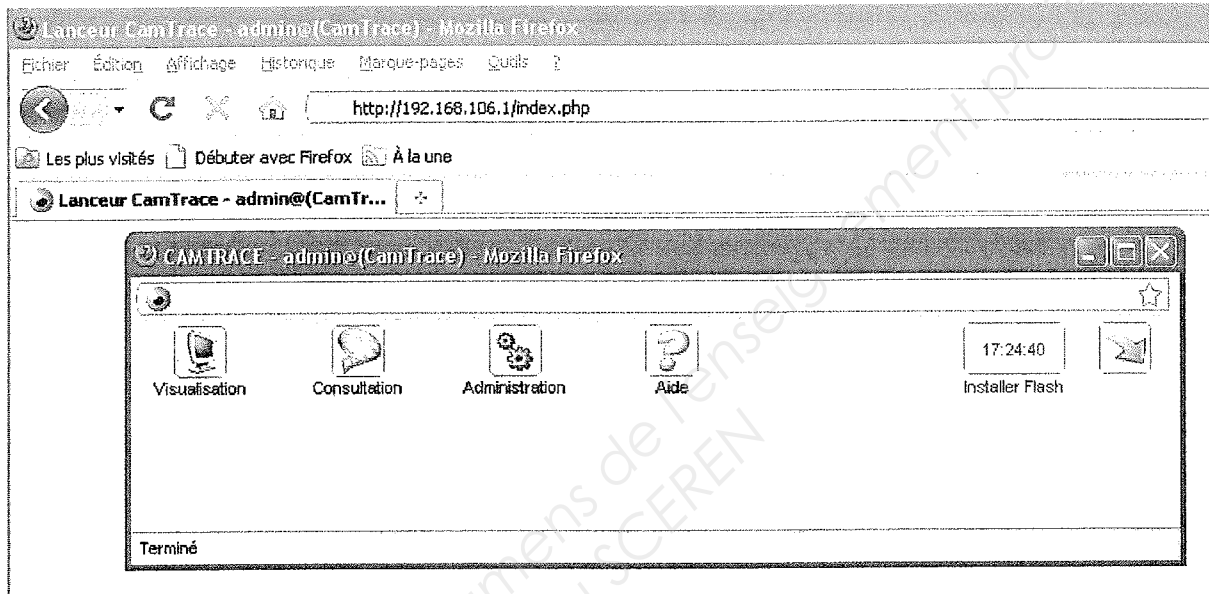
Lanceur CamTrace - admin@(CamTrace) - Mozilla Firefox

Fichier Édition Affichage Historique Marque-pages Outils ?

http://192.168.106.1/index.php

Les plus visités Débuter avec Firefox À la une

Lanceur CamTrace - admin@(CamTr...

CAMTRACE - admin@(CamTrace) - Mozilla Firefox

Visualisation Consultation Administration Aide

17:24:40
Installer Flash

Terminé

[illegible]ens de l'enseig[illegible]ment.pro
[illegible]ens de l'enseig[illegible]SCEREN